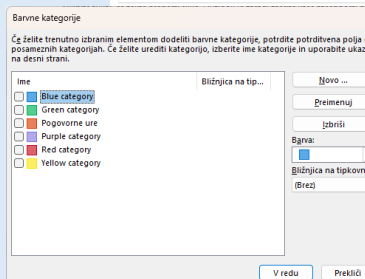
Barvne kategorije

Če želite trenutno izbranim elementom dodeliti barvne kategorije, potrdite potrditvena polja ob posameznih kategorijah. Če želite urediti kategorijo, izberite ime kategorije in uporabite ukaz na desni strani.

| Ime | Bližnjica na tip... |
|---|---|
| Blue category | |
| Green category | |
| Pogovorne ure | |
| Purple category | |
| Red category | |
| Yellow category | |

Novo ...

Preimenuj

Izbriši

Barva:

Bližnjica na tipkovn

(Brez)

V redu

Prekliči